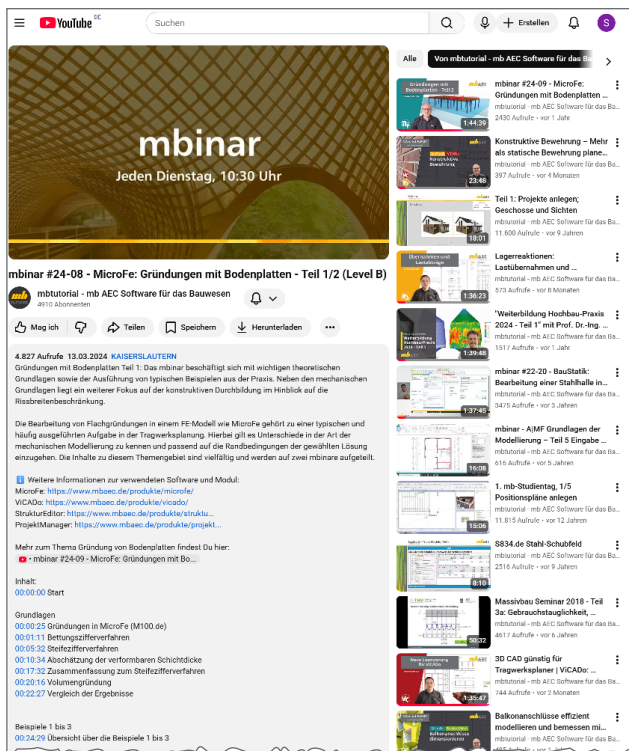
YouTube DE

Suchen

Erstellen

S

mbinar
Jeden Dienstag, 10:30 Uhr

mbinar #24-08 - MicroFe: Gründungen mit Bodenplatten - Teil 1/2 (Level B)

mbtutorial - mb AEC Software für das Bauwesen
4910 Abonnenten

Mag ich

Teilen

Speichern

Herunterladen

...

4.827 Aufrufe 13.03.2024 KAISERSLAUTERN
Gründungen mit Bodenplatten Teil 1: Das mbinar beschäftigt sich mit wichtigen theoretischen Grundlagen sowie der Ausführung von typischen Beispielen aus der Praxis. Neben den mechanischen Grundlagen liegt ein weiterer Fokus auf der konstruktiven Durchbildung im Hinblick auf die Rissbreitenbeschränkung.

Die Bearbeitung von Flachgründungen in einem FE-Modell wie MicroFe gehört zu einer typischen und häufig ausgeführten Aufgabe in der Tragwerksplanung. Hierbei gilt es Unterschiede in der Art der mechanischen Modellierung zu kennen und passend auf die Randbedingungen der gewählten Lösung einzugehen. Die Inhalte zu diesem Themengebiet sind vielfältig und werden auf zwei mbinare aufgeteilt.

Weitere Informationen zur verwendeten Software und Modul:
MicroFe: https://www.mbaec.de/produkte/microfe/
ViCADo: https://www.mbaec.de/produkte/vicado/
StrukturEditor: https://www.mbaec.de/produkte/struktu...
ProjektManager: https://www.mbaec.de/produkte/projekt...

Mehr zum Thema Gründung von Bodenplatten findest Du hier:
• mbinar #24-09 - MicroFe: Gründungen mit Bo...

Inhalt:
00:00:00 Start

Grundlagen
00:00:25 Gründungen in MicroFe (M100.de)
00:01:11 Bettungszifferverfahren
00:05:32 Steifezifferverfahren
00:10:34 Abschätzung der verformbaren Schichtdicke
00:17:32 Zusammenfassung zum Steifezifferverfahren
00:20:16 Volumengründung
00:22:27 Vergleich der Ergebnisse

Beispiele 1 bis 3
00:24:29 Übersicht über die Beispiele 1 bis 3

Alle | Von mbtutorial - mb AEC Software für das Ba

mbinar #24-09 - MicroFe: Gründungen mit Bodenplatten ...
mbtutorial - mb AEC Software für das Ba...
2430 Aufrufe • vor 1 Jahr
1:44:39

Konstruktive Bewehrung – Mehr als statische Bewehrung plane...
mbtutorial - mb AEC Software für das Ba...
397 Aufrufe • vor 4 Monaten
23:46

Teil 1: Projekte anlegen; Geschosse und Sichten
mbtutorial - mb AEC Software für das Ba...
11.600 Aufrufe • vor 9 Jahren
18:01

Lagerreaktionen: Lastübernahmen und ...
mbtutorial - mb AEC Software für das Ba...
573 Aufrufe • vor 6 Monaten
1:36:23

"Weiterbildung Hochbau-Praxis 2024 - Teil 1" mit Prof. Dr.-Ing. ...
mbtutorial - mb AEC Software für das Ba...
1517 Aufrufe • vor 1 Jahr
1:39:48

mbinar #22-20 - BauStatik: Bearbeitung einer Stahlhalle in...
mbtutorial - mb AEC Software für das Ba...
3475 Aufrufe • vor 3 Jahren
1:37:45

mbinar - A|MF Grundlagen der Modellierung – Teil 5 Eingabe ...
mbtutorial - mb AEC Software für das Ba...
616 Aufrufe • vor 5 Jahren
16:08

1. mb-Studientag, 1/5 Positionspläne anlegen
mbtutorial - mb AEC Software für das Ba...
11.815 Aufrufe • vor 12 Jahren
15:06

S834.de Stahl-Schubfeld
mbtutorial - mb AEC Software für das Ba...
2516 Aufrufe • vor 9 Jahren
8:10

Massivbau Seminar 2018 - Teil 3a: Gebrauchstauglichkeit, ...
mbtutorial - mb AEC Software für das Ba...
4617 Aufrufe • vor 6 Jahren
50:32

3D CAD günstig für Tragwerksplaner | ViCADo: ...
mbtutorial - mb AEC Software für das Ba...
744 Aufrufe • vor 2 Monaten
1:35:47

Balkonanschlüsse effizient modellieren und bemessen mi...
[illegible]